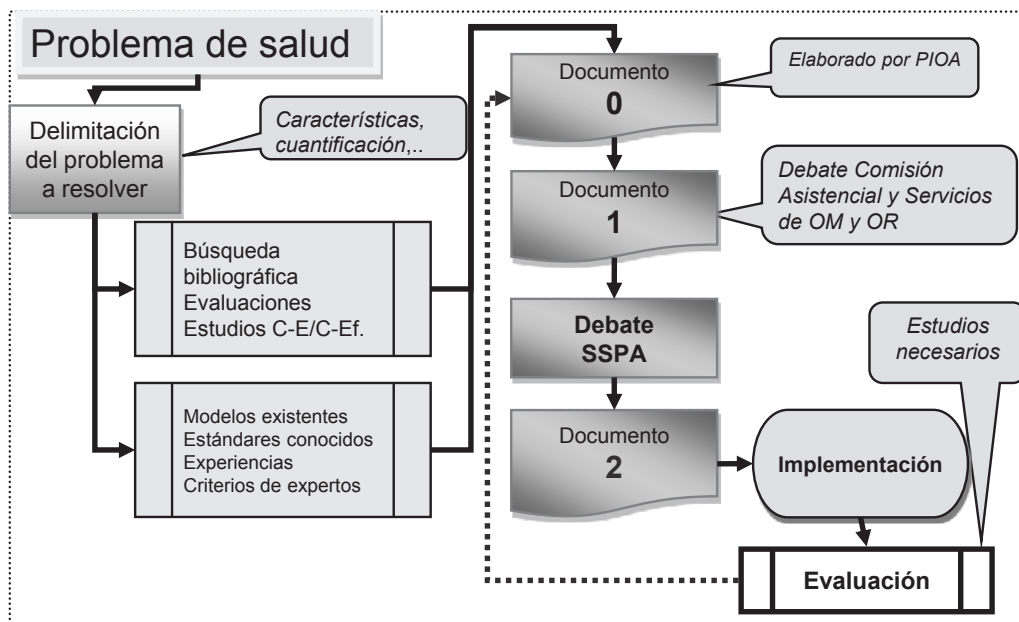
Problema de salud

Delimitación del problema a resolver

Características, cuantificación,..

Búsqueda bibliográfica
Evaluaciones
Estudios C-E/C-Ef.

Modelos existentes
Estándares conocidos
Experiencias
Criterios de expertos

Documento
0

Elaborado por PIOA

Documento
1

Debate Comisión Asistencial y Servicios de OM y OR

Debate
SSPA

Estudios necesarios

Documento
2

Implementación

Evaluación